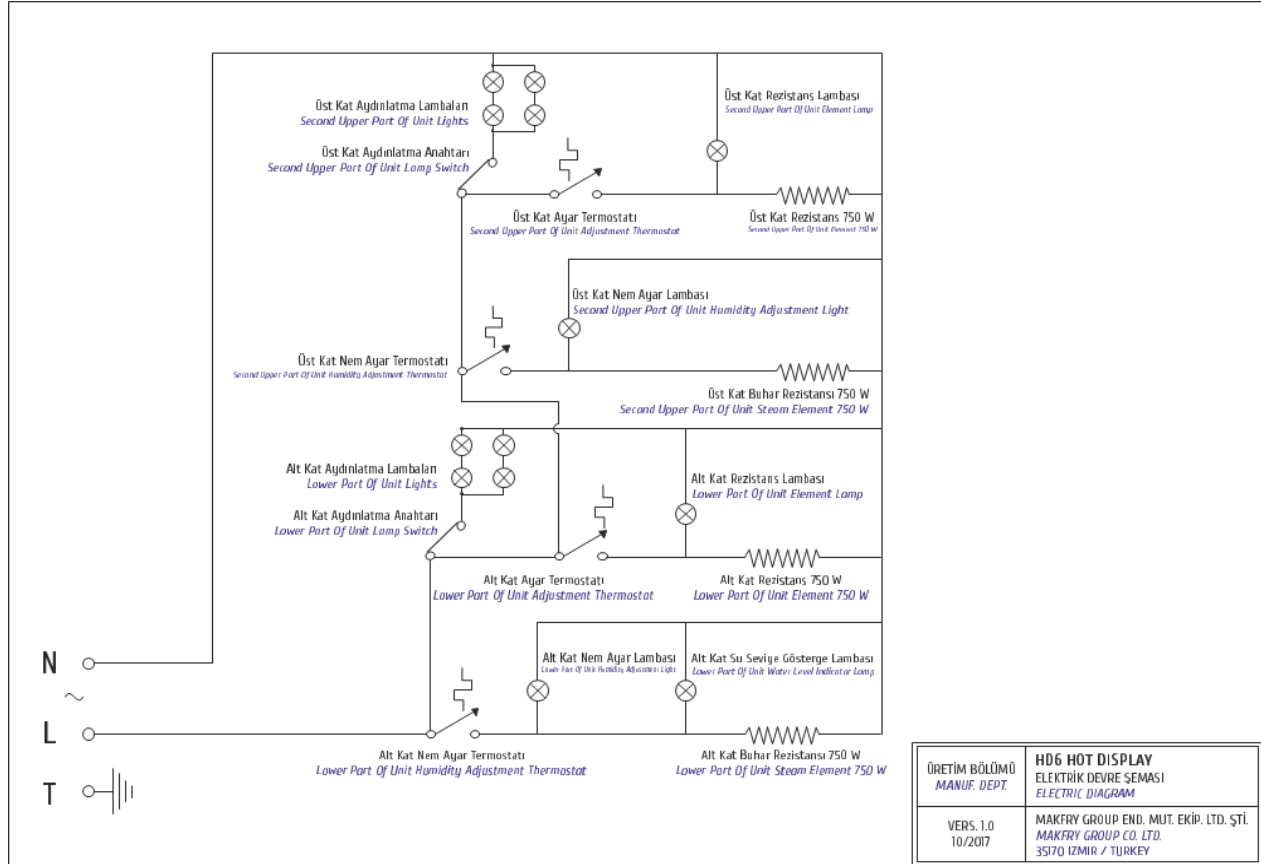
Üst Kat Aydınlatma Lambaları
Second Upper Part Of Unit Lights

Üst Kat Rezistans Lambası
Second Upper Part Of Unit Element Lamp

Üst Kat Aydınlatma Anahtarı
Second Upper Part Of Unit Lamp Switch

Üst Kat Ayar Termostatı
Second Upper Part Of Unit Adjustment Thermostat

Üst Kat Rezistans 750 W
Second Upper Part Of Unit Element 750 W

Üst Kat Nem Ayar Lambası
Second Upper Part Of Unit Humidity Adjustment Light

Üst Kat Nem Ayar Termostatı
Second Upper Part Of Unit Humidity Adjustment Thermostat

Üst Kat Buhar Rezistansı 750 W
Second Upper Part Of Unit Steam Element 750 W

Alt Kat Aydınlatma Lambaları
Lower Part Of Unit Lights

Alt Kat Rezistans Lambası
Lower Part Of Unit Element Lamp

Alt Kat Aydınlatma Anahtarı
Lower Part Of Unit Lamp Switch

Alt Kat Ayar Termostatı
Lower Part Of Unit Adjustment Thermostat

Alt Kat Rezistans 750 W
Lower Part Of Unit Element 750 W

N

~

L

T

Alt Kat Nem Ayar Lambası
Lower Part Of Unit Humidity Adjustment Light

Alt Kat Su Seviye Gösterge Lambası
Lower Part Of Unit Water Level Indicator Lamp

Alt Kat Nem Ayar Termostatı
Lower Part Of Unit Humidity Adjustment Thermostat

Alt Kat Buhar Rezistansı 750 W
Lower Part Of Unit Steam Element 750 W

| ÜRETİM BÖLÜMÜ MANUF. DEPT. | HD6 HOT DISPLAY ELEKTRİK DEVRE ŞEMASI ELECTRIC DIAGRAM |
|---|---|
| VERS. 1.0 10/2017 | MAKFRY GROUP END. MUT. EKİP. LTD. ŞTİ. MAKFRY GROUP CO. LTD. 35170 IZMIR / TURKEY |